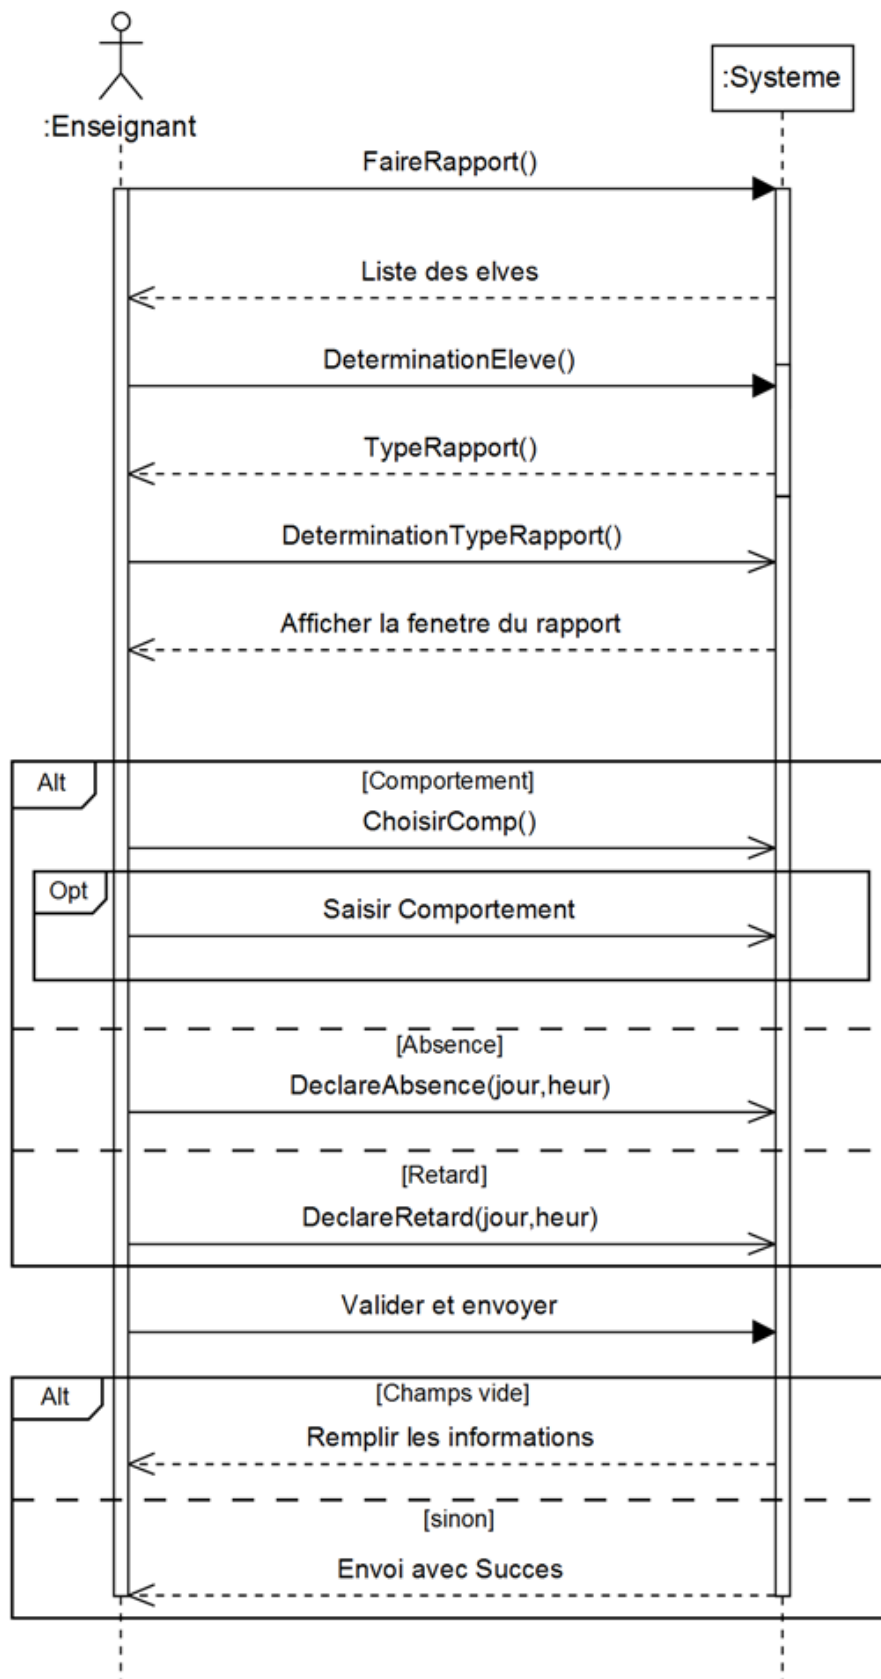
:Enseignant

:Systeme

FaireRapport()

Liste des elves

DeterminationEleve()

TypeRapport()

DeterminationTypeRapport()

Afficher la fenetre du rapport

Alt

[Comportement]

ChoisirComp()

Opt

Saisir Comportement

[Absence]

DeclareAbsence(jour,heur)

[Retard]

DeclareRetard(jour,heur)

Valider et envoyer

Alt

[Champs vide]

Remplir les informations

[sinon]

Envoi avec Succes